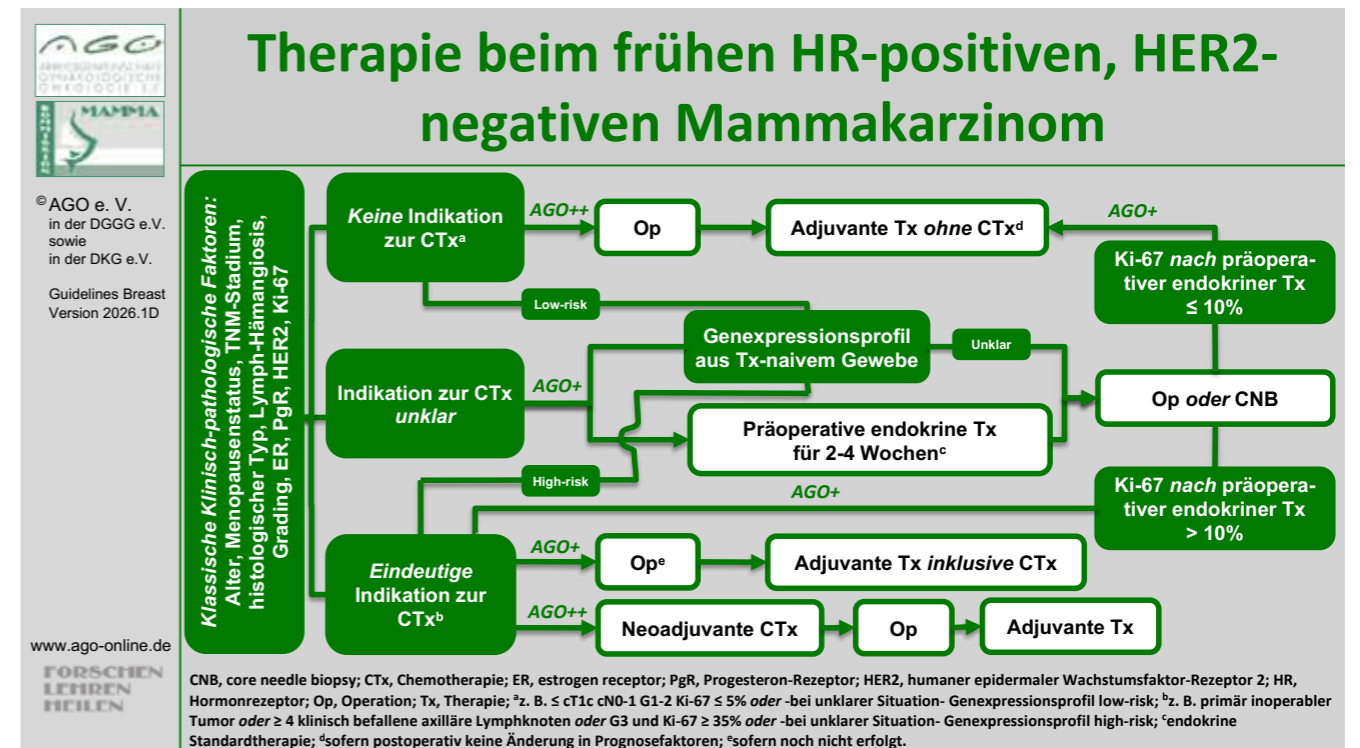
AGO

ARBEITSGEMEINSCHAFT GYNÄKOLOGISCHE ONKOLOGIE E.V.

MAMMA

KOMMISSION

Therapie beim frühen HR-positiven, HER2-negativen Mammakarzinom

© AGO e. V. in der DGGG e.V. sowie in der DKG e.V.

Guidelines Breast Version 2026.1D

www.ago-online.de

FORSCHEN LEHREN HEILEN

Klassische Klinisch-pathologische Faktoren: Alter, Menopausenstatus, TNM-Stadium, histologischer Typ, Lymph-Hämangiosis, Grading, ER, PgR, HER2, Ki-67

*Keine* Indikation zur CTx$^a$

AGO++

Op

Adjuvante Tx *ohne* CTx$^d$

AGO+

Ki-67 *nach* präoperativer endokriner Tx ≤ 10%

Low-risk

Genexpressionsprofil aus Tx-naivem Gewebe

Unklar

Indikation zur CTx *unklar*

AGO+

Op *oder* CNB

Präoperative endokrine Tx für 2-4 Wochen$^c$

High-risk

AGO+

Ki-67 *nach* präoperativer endokriner Tx > 10%

*Eindeutige* Indikation zur CTx$^b$

AGO+

Op$^e$

Adjuvante Tx *inklusive* CTx

AGO++

Neoadjuvante CTx

Op

Adjuvante Tx

CNB, core needle biopsy; CTx, Chemotherapie; ER, estrogen receptor; PgR, Progesteron-Rezeptor; HER2, humaner epidermaler Wachstumsfaktor-Rezeptor 2; HR, Hormonrezeptor; Op, Operation; Tx, Therapie; $^a$z. B. ≤ cT1c cN0-1 G1-2 Ki-67 ≤ 5% *oder* -bei unklarer Situation- Genexpressionsprofil low-risk; $^b$z. B. primär inoperabler Tumor *oder* ≥ 4 klinisch befallene axilläre Lymphknoten *oder* G3 und Ki-67 ≥ 35% *oder* -bei unklarer Situation- Genexpressionsprofil high-risk; $^c$endokrine Standardtherapie; $^d$sofern postoperativ keine Änderung in Prognosefaktoren; $^e$sofern noch nicht erfolgt.